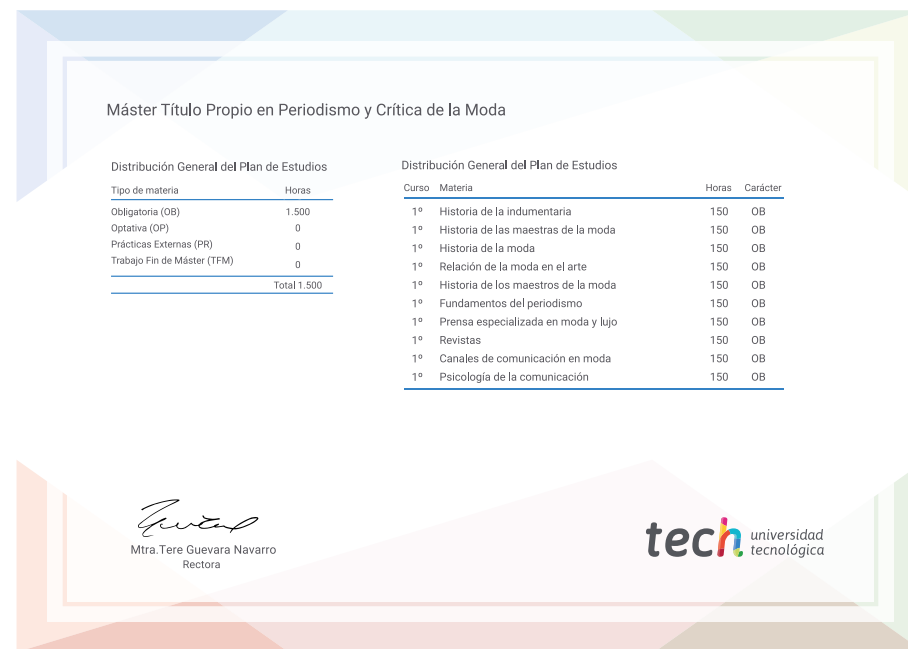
Máster Título Propio en Periodismo y Crítica de la Moda

Distribución General del Plan de Estudios

| Tipo de materia | Horas |
|---|---|
| Obligatoria (OB) | 1.500 |
| Optativa (OP) | 0 |
| Prácticas Externas (PR) | 0 |
| Trabajo Fin de Máster (TFM) | 0 |
| | Total 1.500 |

Distribución General del Plan de Estudios

| Curso | Materia | Horas | Carácter |
|---|---|---|---|
| 1º | Historia de la indumentaria | 150 | OB |
| 1º | Historia de las maestras de la moda | 150 | OB |
| 1º | Historia de la moda | 150 | OB |
| 1º | Relación de la moda en el arte | 150 | OB |
| 1º | Historia de los maestros de la moda | 150 | OB |
| 1º | Fundamentos del periodismo | 150 | OB |
| 1º | Prensa especializada en moda y lujo | 150 | OB |
| 1º | Revistas | 150 | OB |
| 1º | Canales de comunicación en moda | 150 | OB |
| 1º | Psicología de la comunicación | 150 | OB |

Mtra.Tere Guevara Navarro
Rectora

tech universidad tecnológica